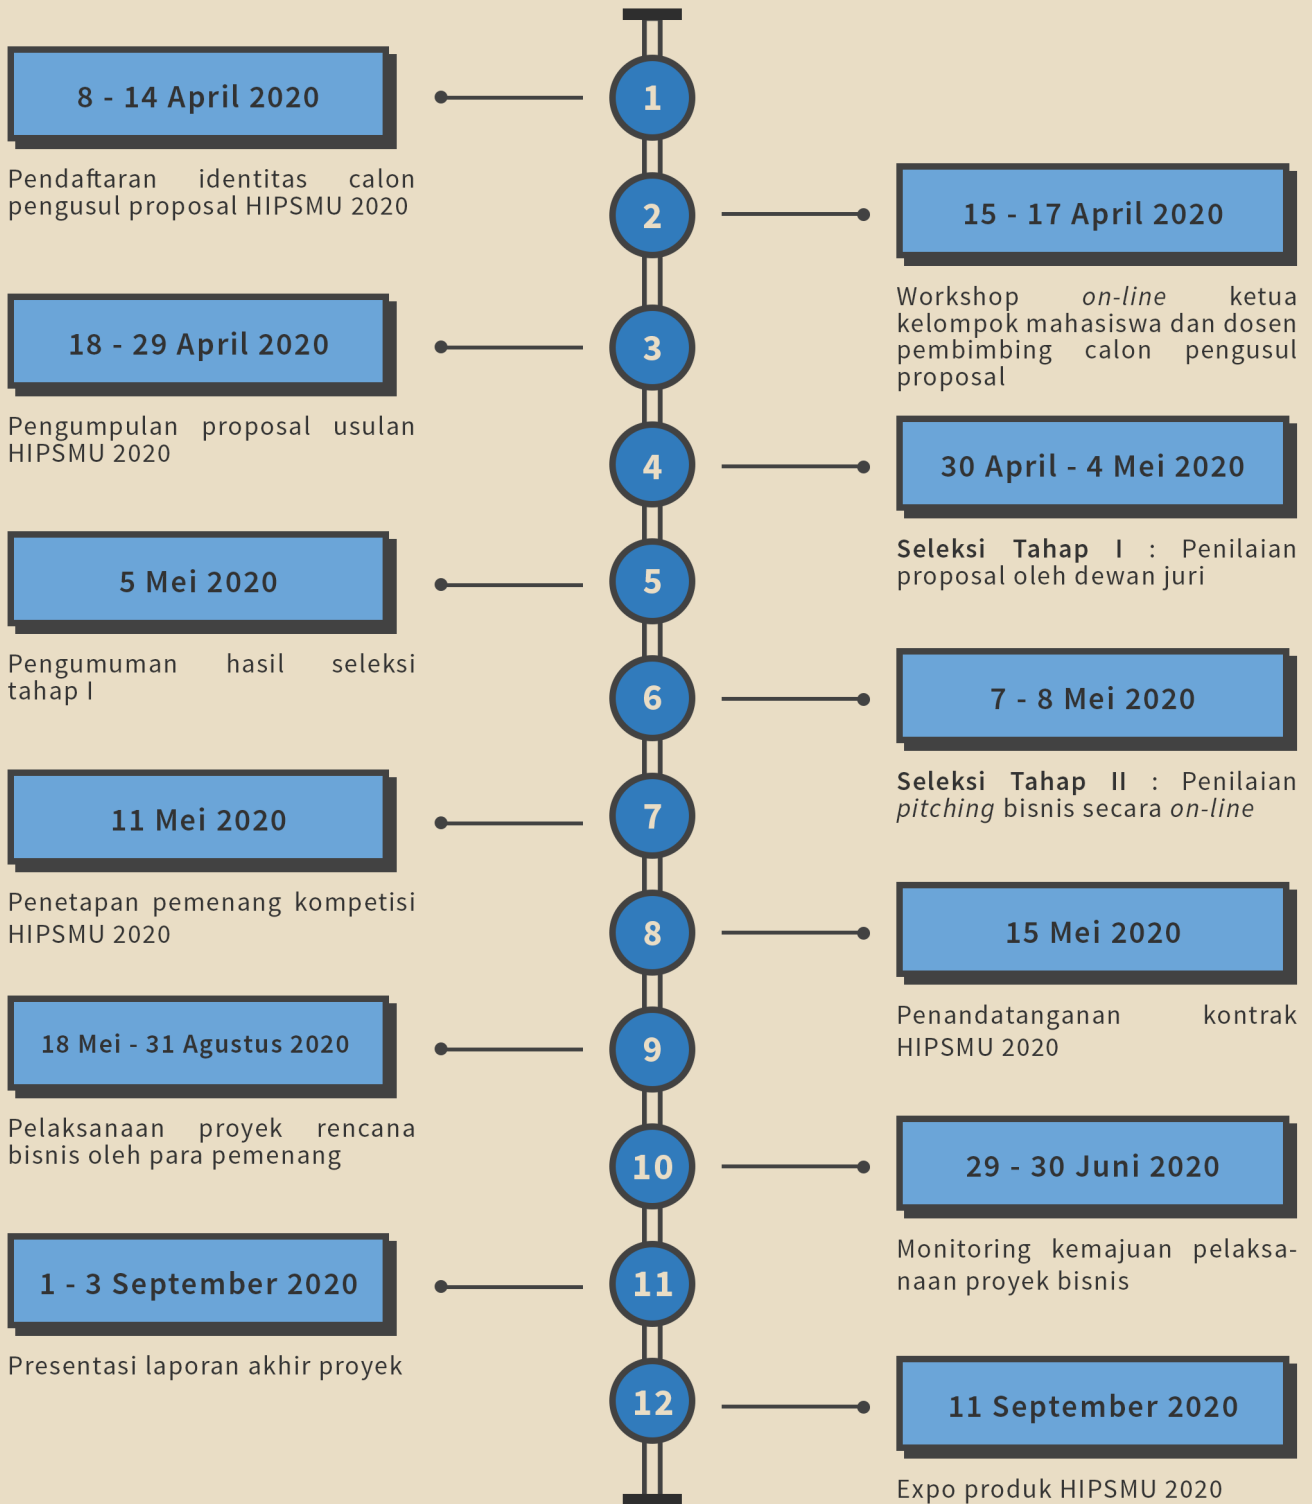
1

8 - 14 April 2020

Pendaftaran identitas calon pengusul proposal HIPSMU 2020

2

15 - 17 April 2020

Workshop *on-line* ketua kelompok mahasiswa dan dosen pembimbing calon pengusul proposal

3

18 - 29 April 2020

Pengumpulan proposal usulan HIPSMU 2020

4

30 April - 4 Mei 2020

**Seleksi Tahap I** : Penilaian proposal oleh dewan juri

5

5 Mei 2020

Pengumuman hasil seleksi tahap I

6

7 - 8 Mei 2020

**Seleksi Tahap II** : Penilaian *pitching* bisnis secara *on-line*

7

11 Mei 2020

Penetapan pemenang kompetisi HIPSMU 2020

8

15 Mei 2020

Penandatanganan kontrak HIPSMU 2020

9

18 Mei - 31 Agustus 2020

Pelaksanaan proyek rencana bisnis oleh para pemenang

10

29 - 30 Juni 2020

Monitoring kemajuan pelaksanaan proyek bisnis

11

1 - 3 September 2020

Presentasi laporan akhir proyek

12

11 September 2020

Expo produk HIPSMU 2020